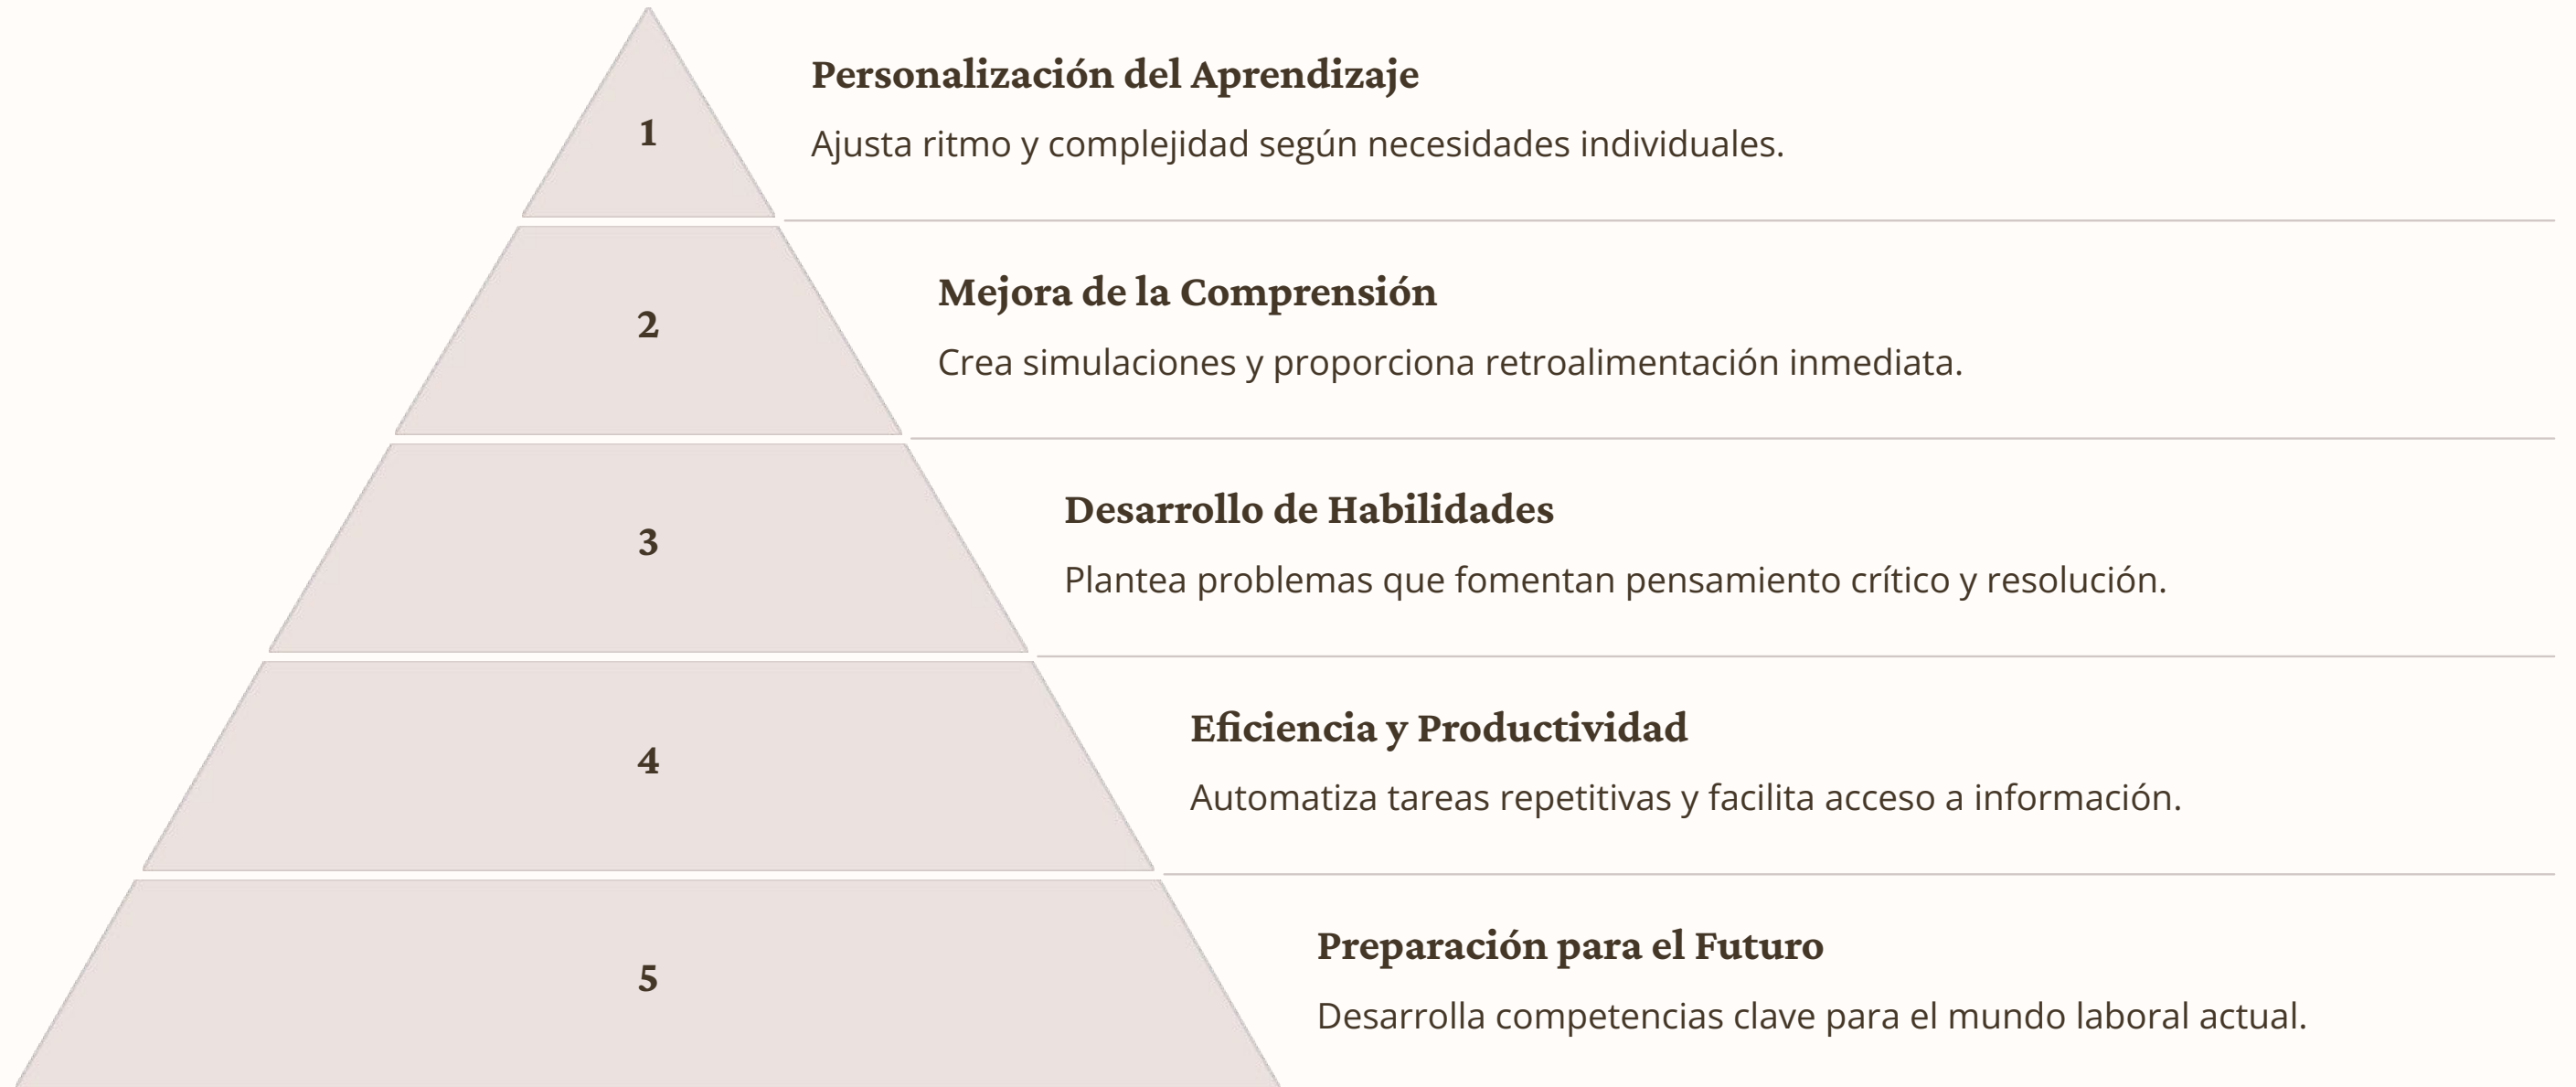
1

Personalización del Aprendizaje

Ajusta ritmo y complejidad según necesidades individuales.

2

Mejora de la Comprensión

Crea simulaciones y proporciona retroalimentación inmediata.

3

Desarrollo de Habilidades

Plantea problemas que fomentan pensamiento crítico y resolución.

4

Eficiencia y Productividad

Automatiza tareas repetitivas y facilita acceso a información.

5

Preparación para el Futuro

Desarrolla competencias clave para el mundo laboral actual.